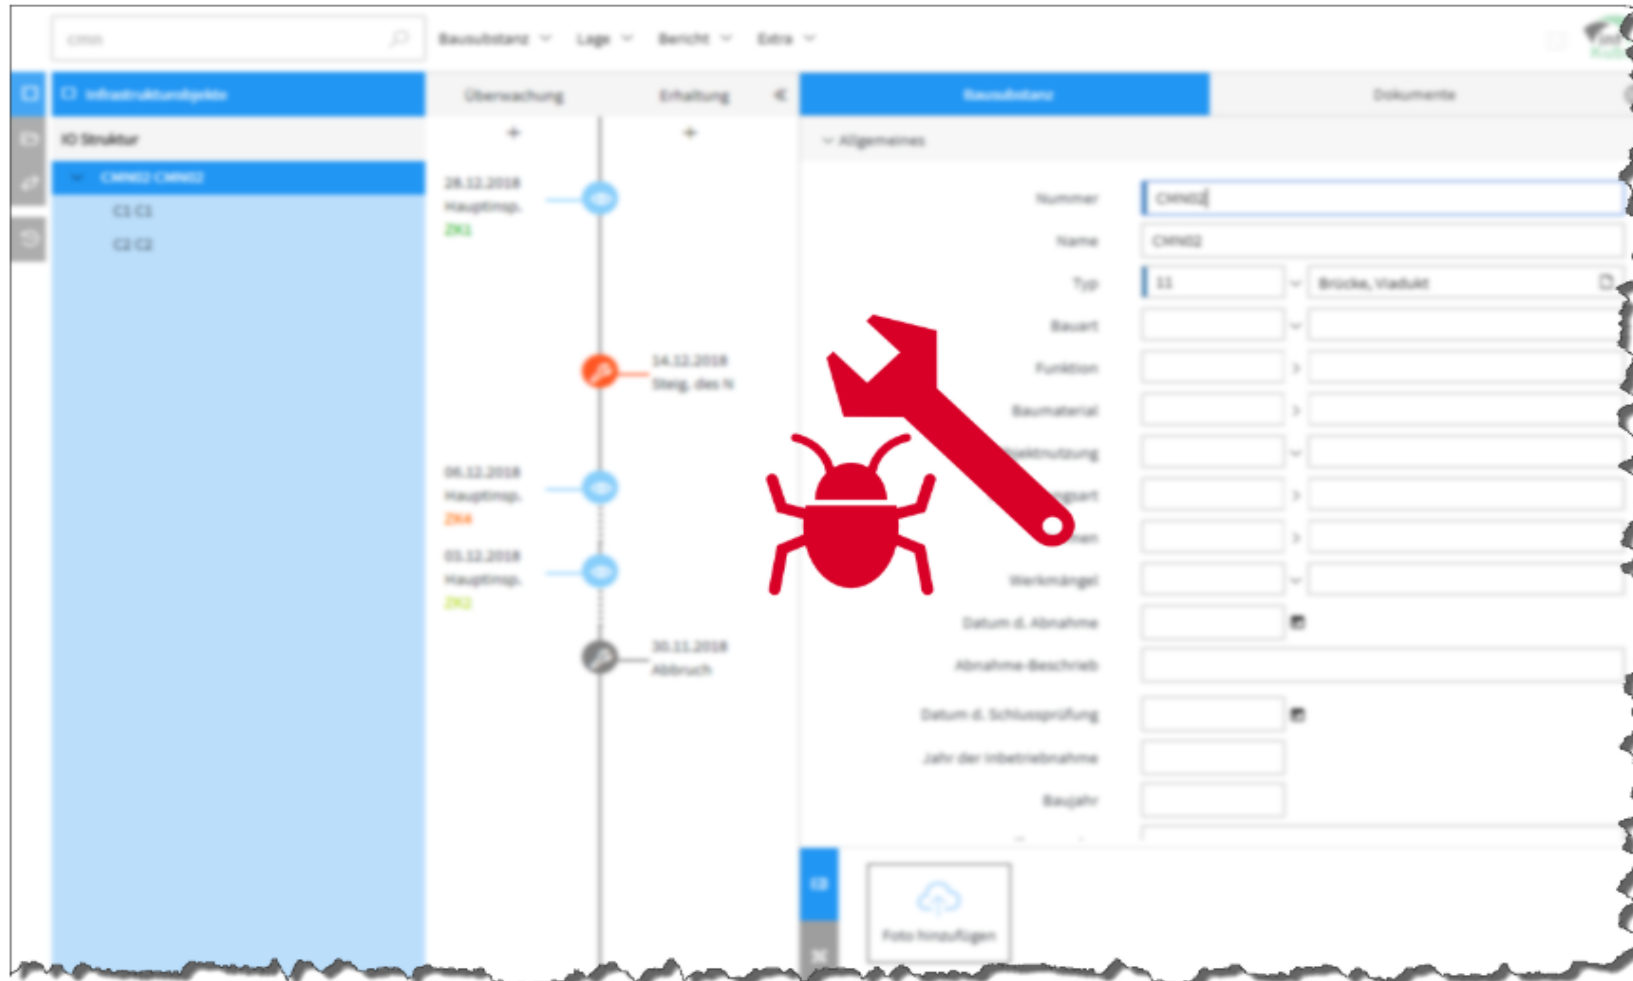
cmn

Bausubstanz Lage Bericht Extra

Infrastrukturobjekte

IO Struktur

CMN02 CMN02

C1 C1

C2 C2

Überwachung Erhaltung

+ +

28.12.2018
Hauptinsp.
ZK1

14.12.2018
Steig. des N

06.12.2018
Hauptinsp.
ZK4

03.12.2018
Hauptinsp.
ZK1

30.11.2018
Abbruch

Bausubstanz Dokumente

Allgemeines

Nummer CMN02

Name CMN02

Typ 11 Brücke, Viadukt

Bauart

Funktion

Baumaterial

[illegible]nutzung

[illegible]art

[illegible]en

Werkmängel

Datum d. Abnahme

Abnahme-Beschrieb

Datum d. Schlussprüfung

Jahr der Inbetriebnahme

Baujahr

Foto hinzufügen